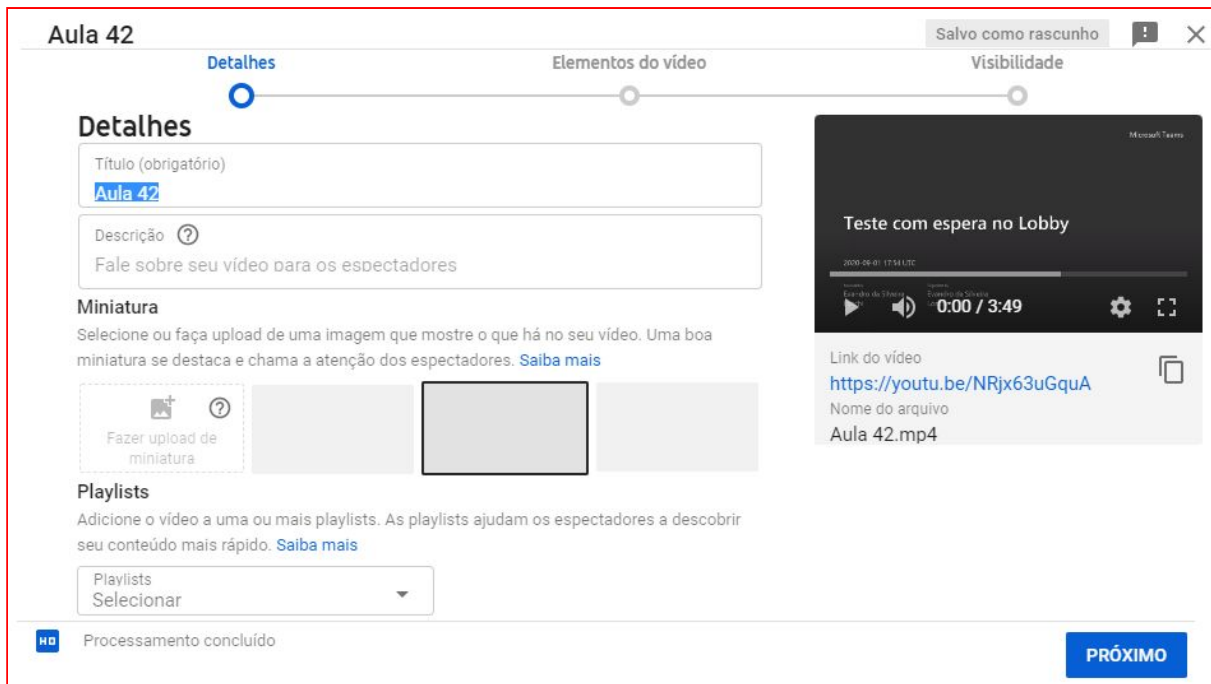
Aula 42

Salvo como rascunho

Detalhes

Elementos do vídeo

Visibilidade

Detalhes

Título (obrigatório)
Aula 42

Descrição ⑦
Fale sobre seu vídeo para os espectadores

Miniatura
Selecione ou faça upload de uma imagem que mostre o que há no seu vídeo. Uma boa miniatura se destaca e chama a atenção dos espectadores. Saiba mais

Fazer upload de miniatura

Playlists
Adicione o vídeo a uma ou mais playlists. As playlists ajudam os espectadores a descobrir seu conteúdo mais rápido. Saiba mais

Playlists
Selecionar

Microsoft Teams

Teste com espera no Lobby

2020-09-01 17:54 UTC

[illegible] Evandro da Silveira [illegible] Evandro da Silveira

0:00 / 3:49

Link do vídeo
https://youtu.be/NRjx63uGquA
Nome do arquivo
Aula 42.mp4

HD Processamento concluído

PRÓXIMO